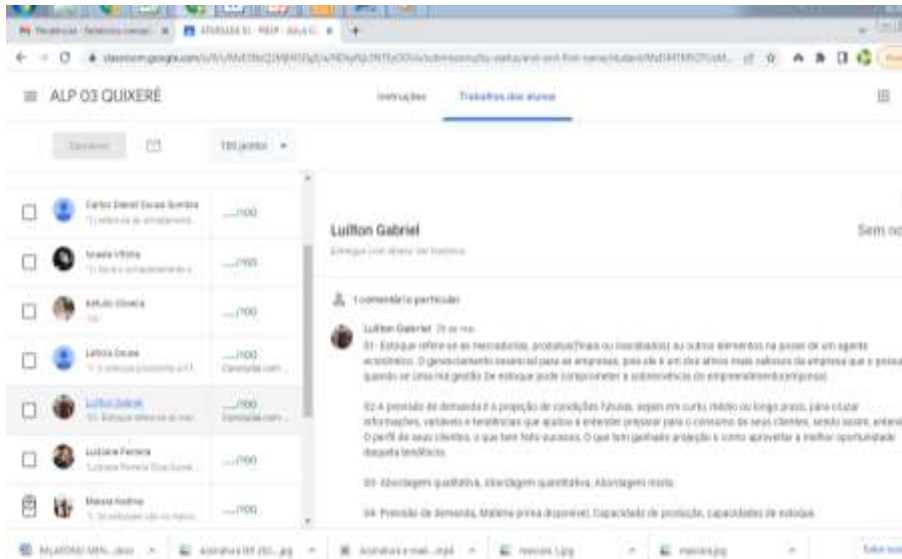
ALP 03 QUIXERÉ

Instruções Trabalhos dos alunos

Devolver

100 pontos

Carlos Daniel Sousa Bomfim
___/100

Graiele Vitória
___/100

Keliulo Oliveira
___/100

Letícia Sousa
___/100

Luilton Gabriel
___/100

Luziane Ferreira
___/100

Maiara Kedma
___/100

Luilton Gabriel

Sem no

1 comentário particular

Luilton Gabriel 25 de mai.

01- Estoque refere-se as mercadorias, produtos(finais ou inacabados) ou outros elementos na posse de um agente econômico. O gerenciamento essencial para as empresas, pois ele é um dos ativos mais valiosos da empresa que o possu quando se tiver na gestão De estoque pode comprometer a sobrevivência do empreendimento(empresa).

02-A previsão de demanda é a projeção de condições futuras, sejam em curto, médio ou longo prazo, para cruzar informações, variáveis e tendências que ajudam a entender preparar para o consumo de seus clientes, sendo assim, enten O perfil de seus clientes, o que tem feito sucesso, O que tem ganhado projeção e como aproveitar a melhor oportunidade daquela tendência.

03- Abordagem qualitativa, Abordagem quantitativa, Abordagem mista.

04- Previsão de demanda, Matéria prima disponível, Capacidade de produção, capacidades de estoque.